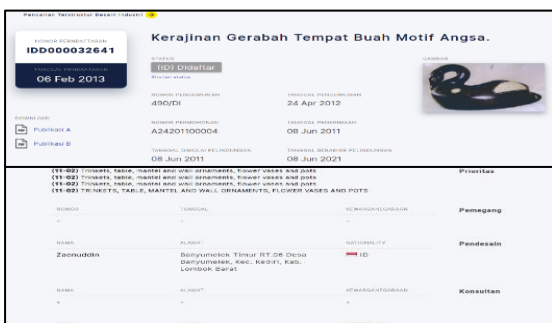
Pencarian Terstruktur Desain Industri

NOMOR PENDAFTARAN
IDD000032641

TANGGAL PENDAFTARAN
06 Feb 2013

DOWNLOAD
Publikasi A
Publikasi B

Kerajinan Gerabah Tempat Buah Motif Angsa.

STATUS
(ID) Didaftar
Riwayat status

NOMOR PENGUMUMAN
490/DI

TANGGAL PENGUMUMAN
24 Apr 2012

NOMOR PERMOHONAN
A24201100004

TANGGAL PENERIMAAN
08 Jun 2011

TANGGAL DIMULAI PELINDUNGAN
08 Jun 2011

TANGGAL BERAKHIR PELINDUNGAN
08 Jun 2021

GAMBAR

(11-02) Trinkets, table, mantel and wall ornaments, flower vases and pots
(11-02) Trinkets, table, mantel and wall ornaments, flower vases and pots
(11-02) Trinkets, table, mantel and wall ornaments, flower vases and pots
(11-02) TRINKETS, TABLE, MANTEL AND WALL ORNAMENTS, FLOWER VASES AND POTS

Prioritas

| NOMOR | TANGGAL | KEWARGANEGARAAN |
|---|---|---|
| - | - | - |

Pemegang

| NAMA | ALAMAT | NATIONALITY |
|---|---|---|
| Zaenuddin | Banyumelek Timur RT.06 Desa banyumelek, Kec. Kediri, Kab. Lombok Barat | ID |

Pendesain

| NAMA | ALAMAT | KEWARGANEGARAAN |
|---|---|---|
| - | - | - |

Konsultan